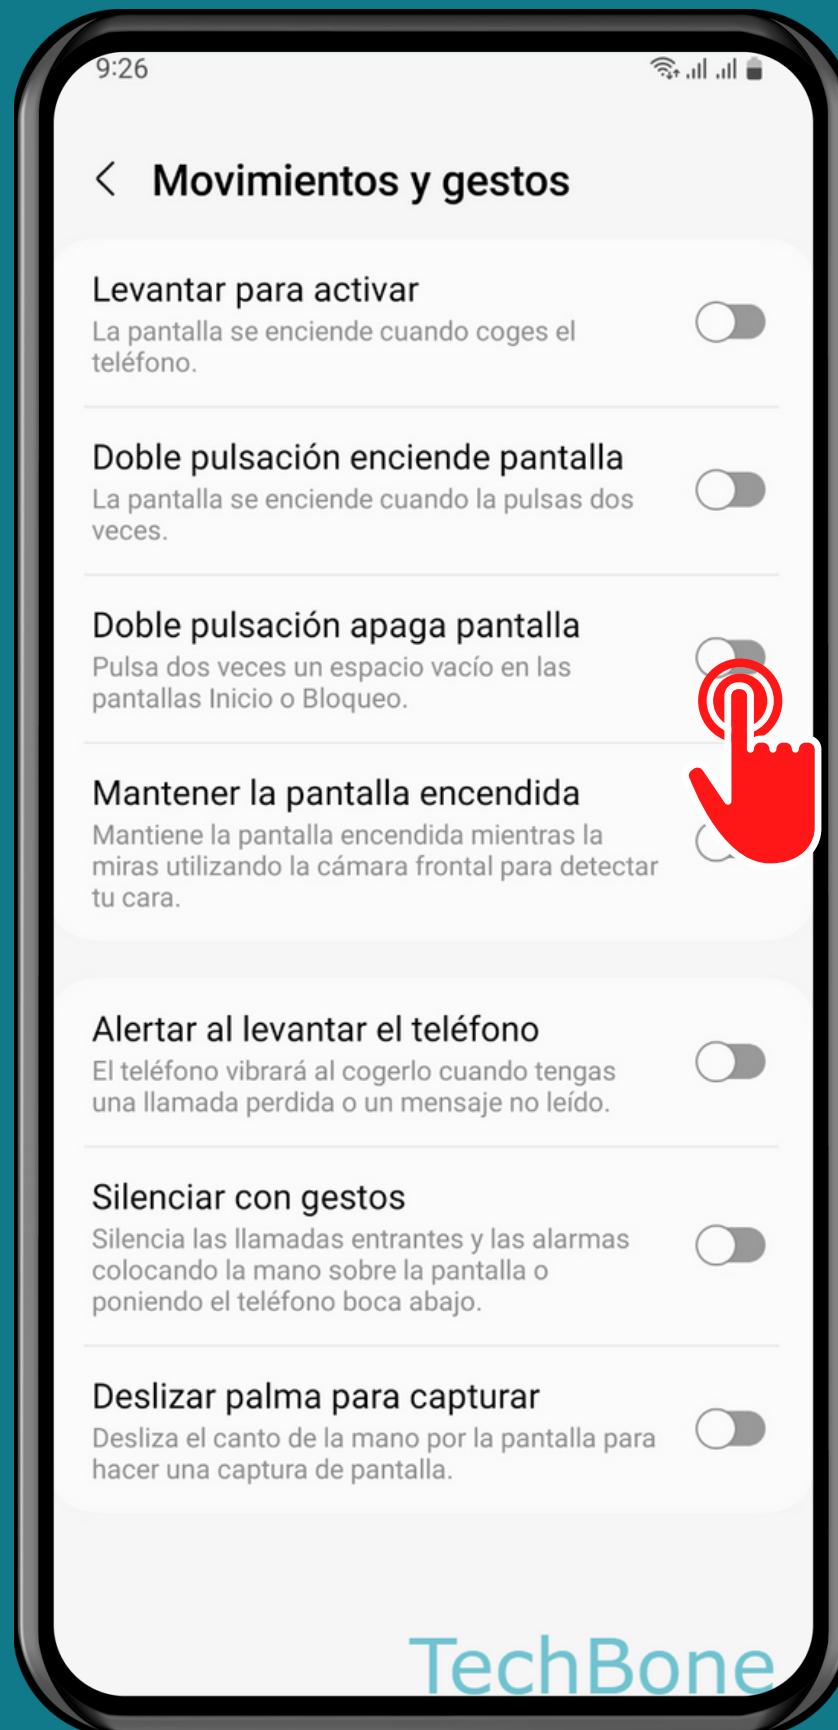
9:26

Movimientos y gestos

Levantar para activar
La pantalla se enciende cuando coges el teléfono.

Doble pulsación enciende pantalla
La pantalla se enciende cuando la pulsas dos veces.

Doble pulsación apaga pantalla
Pulsa dos veces un espacio vacío en las pantallas Inicio o Bloqueo.

Mantener la pantalla encendida
Mantiene la pantalla encendida mientras la miras utilizando la cámara frontal para detectar tu cara.

Alertar al levantar el teléfono
El teléfono vibrará al cogerlo cuando tengas una llamada perdida o un mensaje no leído.

Silenciar con gestos
Silencia las llamadas entrantes y las alarmas colocando la mano sobre la pantalla o poniendo el teléfono boca abajo.

Deslizar palma para capturar
Desliza el canto de la mano por la pantalla para hacer una captura de pantalla.

TechBone